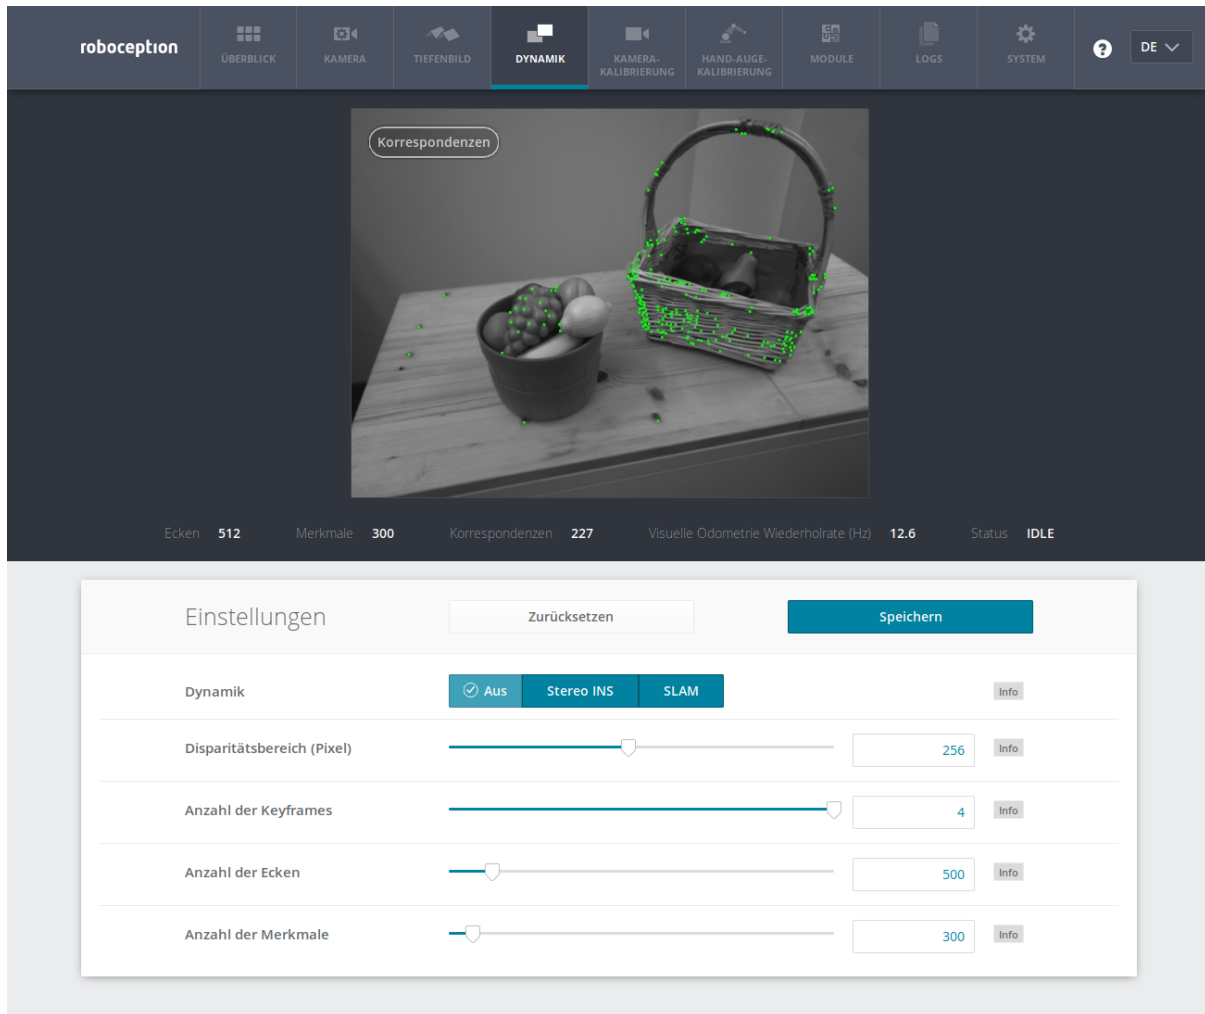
roboception

ÜBERBLICK KAMERA TIEFENBILD DYNAMIK KAMERA-KALIBRIERUNG HAND-AUGE-KALIBRIERUNG MODULE LOGS SYSTEM

DE

Korrespondenzen

Ecken 512 Merkmale 300 Korrespondenzen 227 Visuelle Odometrie Wiederholrate (Hz) 12.6 Status IDLE

Einstellungen

Zurücksetzen

Speichern

| | | |
|---|---|---|
| Dynamik | Aus / Stereo INS / SLAM | Info |
| Disparitätsbereich (Pixel) | 256 | Info |
| Anzahl der Keyframes | 4 | Info |
| Anzahl der Ecken | 500 | Info |
| Anzahl der Merkmale | 300 | Info |